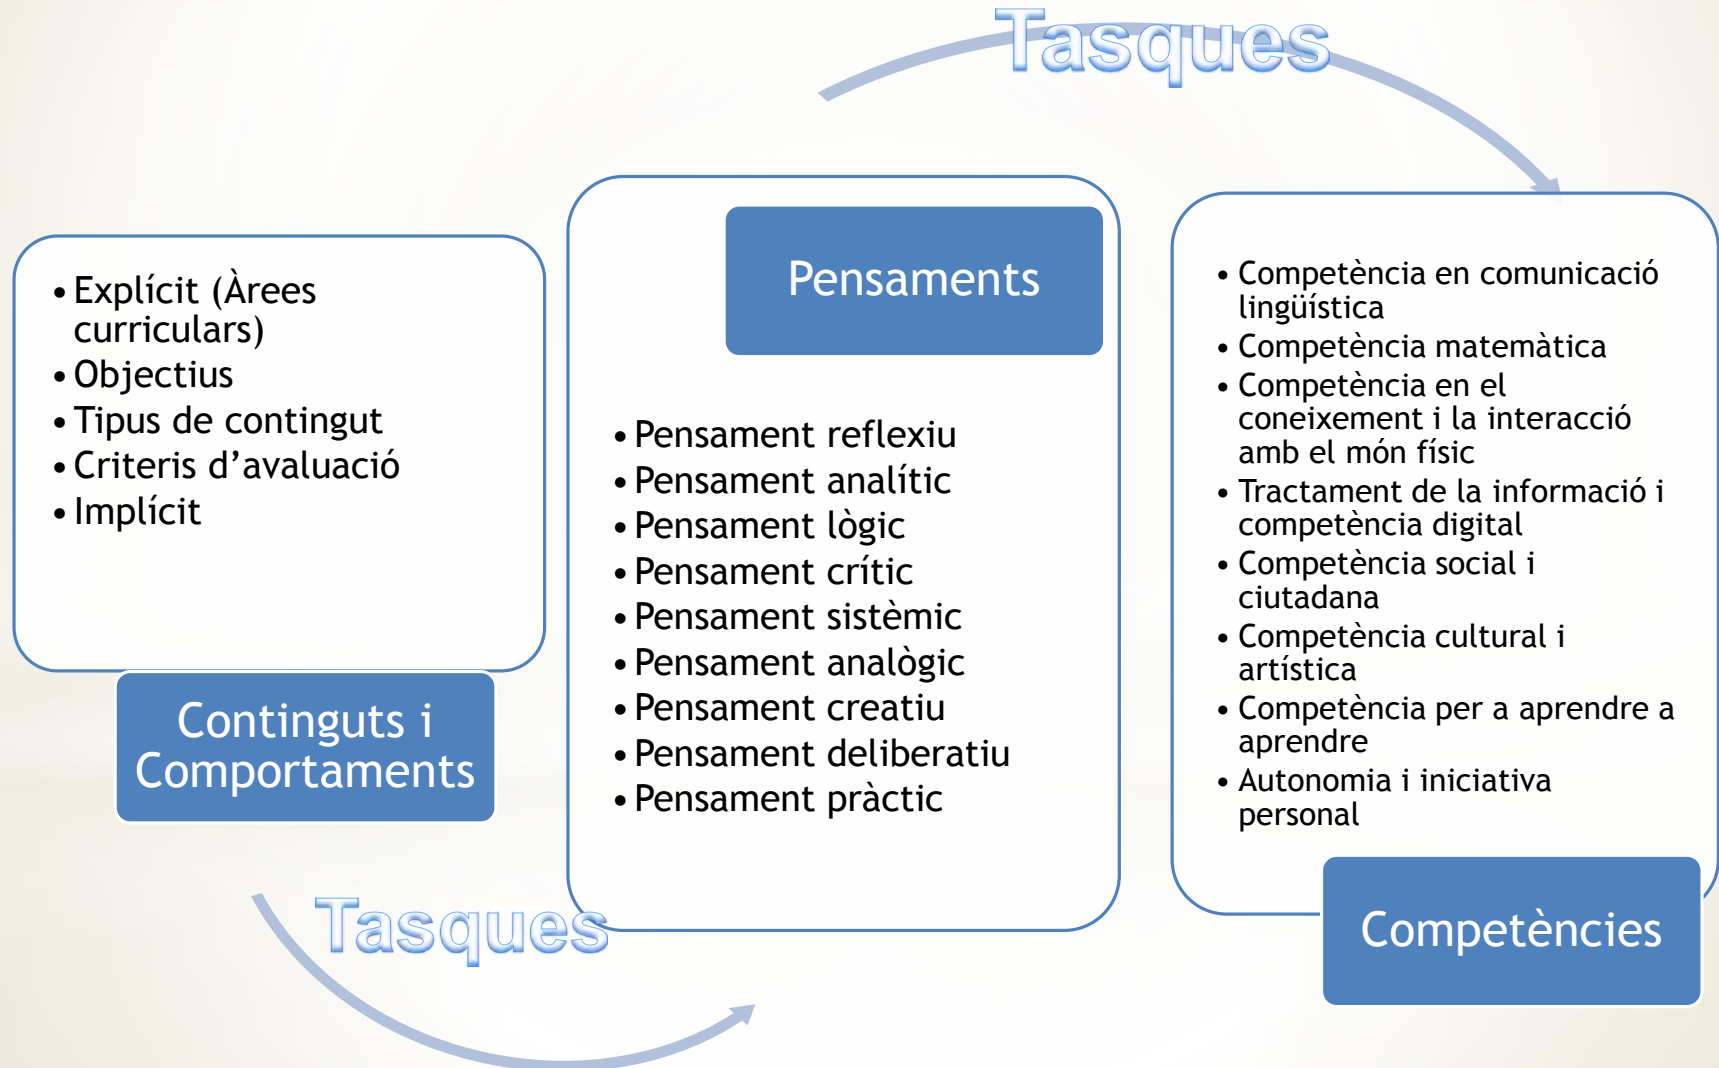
Tasques

- Explícit (Àrees curriculars)
- Objectius
- Tipus de contingut
- Criteris d'avaluació
- Implícit

Continguts i Comportaments

Pensaments

- Pensament reflexiu
- Pensament analític
- Pensament lògic
- Pensament crític
- Pensament sistèmic
- Pensament analògic
- Pensament creatiu
- Pensament deliberatiu
- Pensament pràctic

- Competència en comunicació lingüística
- Competència matemàtica
- Competència en el coneixement i la interacció amb el món físic
- Tractament de la informació i competència digital
- Competència social i ciutadana
- Competència cultural i artística
- Competència per a aprendre a aprendre
- Autonomia i iniciativa personal

Competències

Tasques